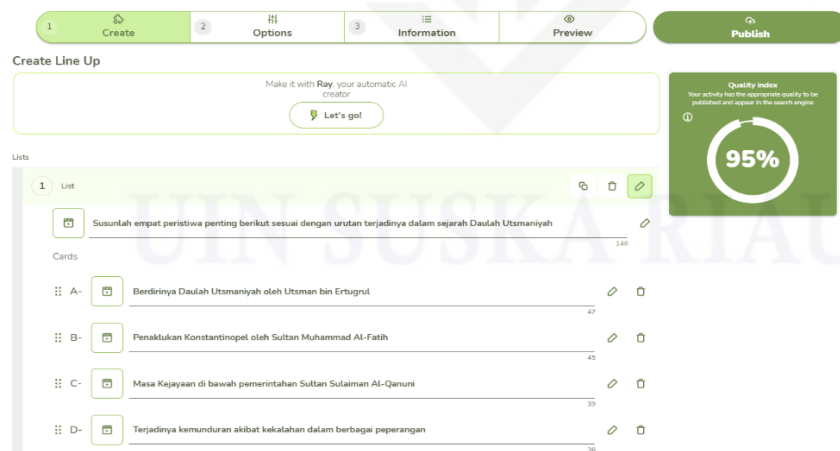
1 Create
2 Options
3 Information
Preview
Publish

Create Line Up

Make it with Ray, your automatic AI creator

Let's go!

Quality index
Your activity has the appropriate quality to be published and appear in the search engine

95%

Lists

1 List

Susunlah empat peristiwa penting berikut sesuai dengan urutan terjadinya dalam sejarah Daulah Utsmaniyah
146

Cards

A- Berdirinya Daulah Utsmaniyah oleh Utsman bin Ertugrul
47

B- Penaklukan Konstantinopel oleh Sultan Muhammad Al-Fatih
45

C- Masa Kejayaan di bawah pemerintahan Sultan Sulaiman Al-Qanuni
39

D- Terjadinya kemunduran akibat kekalahan dalam berbagai peperangan
36

UIN SUSKA RIAU